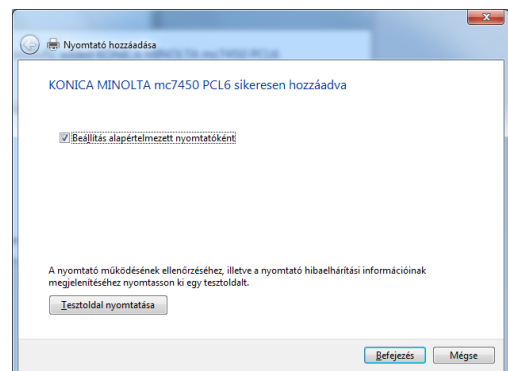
Nyomtató hozzáadása

KONICA MINOLTA mc7450 PCL6 sikeresen hozzáadva

Beállítás alapértelmezett nyomtatóként

A nyomtató működésének ellenőrzéséhez, illetve a nyomtató hibaelhárítási információinak megjelenítéséhez nyomtasson ki egy tesztoldalt.

Tesztoldal nyomtatása

Befejezés

Mégse